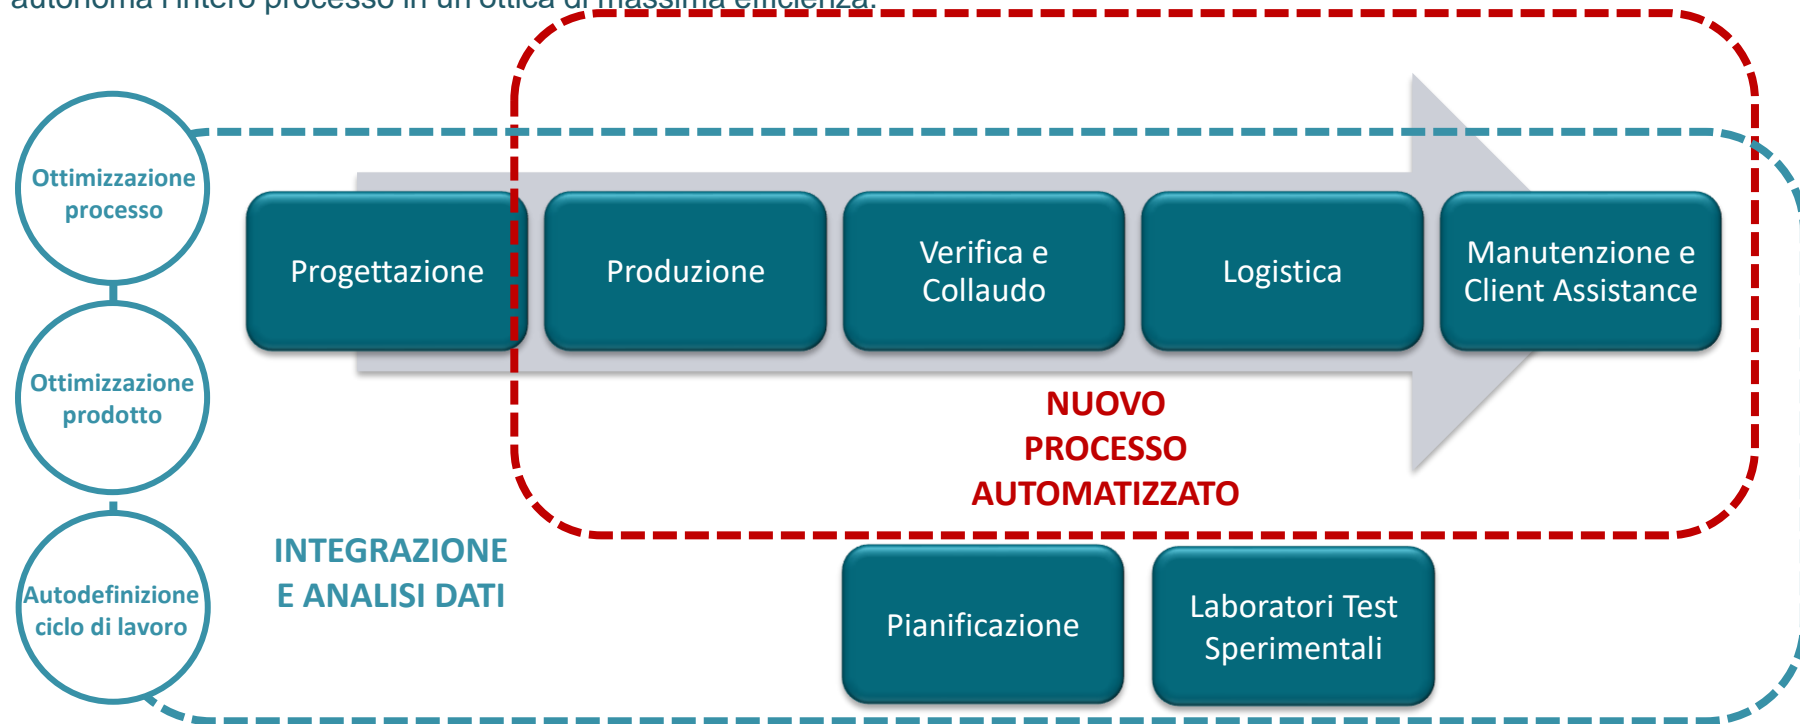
autonoma l'intero processo in un'ottica di massima efficienza.

Ottimizzazione processo

Ottimizzazione prodotto

Autodefinizione ciclo di lavoro

Progettazione

Produzione

Verifica e Collaudo

Logistica

Manutenzione e Client Assistance

NUOVO PROCESSO AUTOMATIZZATO

INTEGRAZIONE E ANALISI DATI

Pianificazione

Laboratori Test Sperimentali